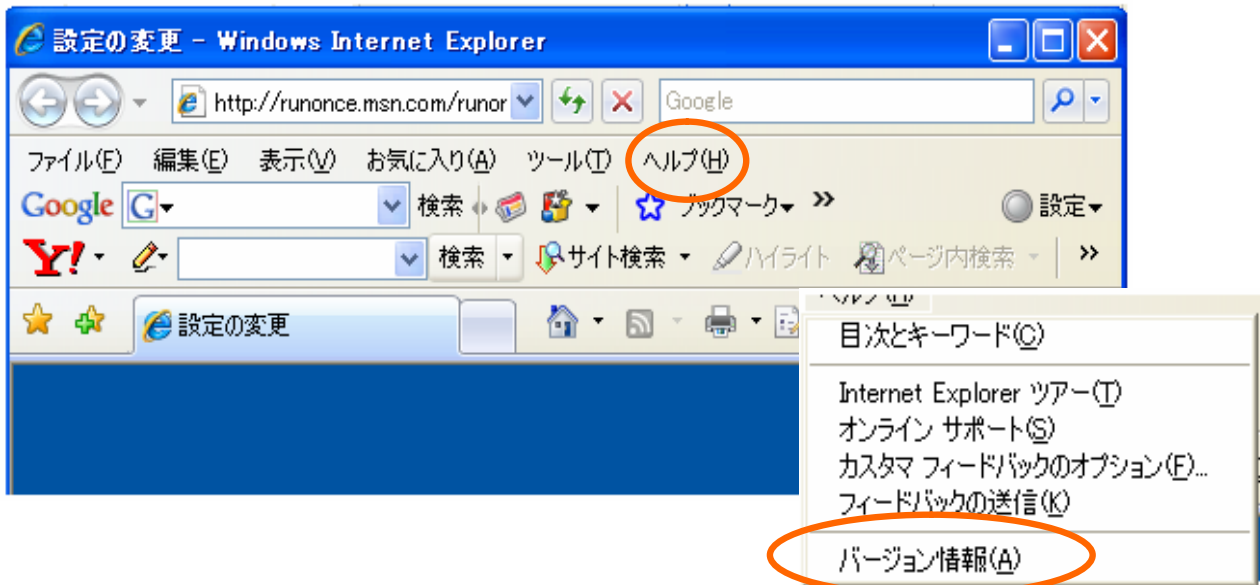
設定の変更 - Windows Internet Explorer

http://runonce.msn.com/runor

Google

ファイル(F) 編集(E) 表示(V) お気に入り(A) ツール(T) ヘルプ(H)

Google G 検索 ブックマーク » 設定

Y! 検索 サイト検索 ハイライト ページ内検索 »

設定の変更

ヘルプ(H)

目次とキーワード(C)

Internet Explorer ツアー(T)
オンライン サポート(S)
カスタマ フィードバックのオプション(F)...
フィードバックの送信(K)

バージョン情報(A)